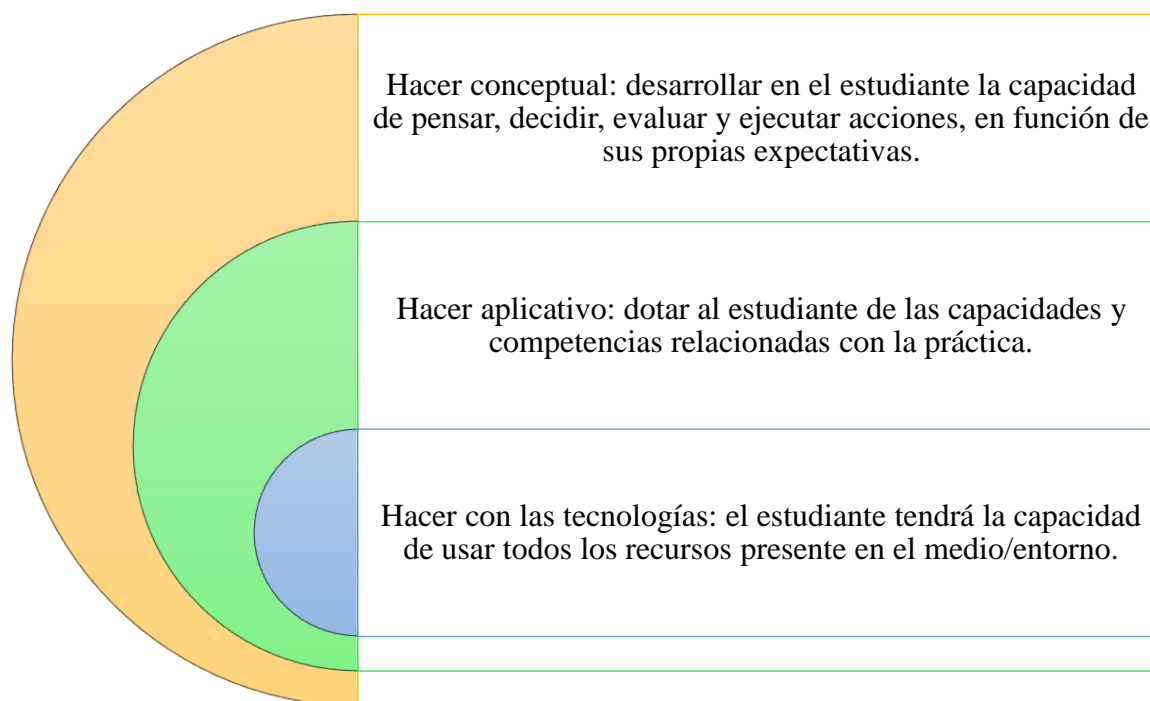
Hacer conceptual: desarrollar en el estudiante la capacidad de pensar, decidir, evaluar y ejecutar acciones, en función de sus propias expectativas.

Hacer aplicativo: dotar al estudiante de las capacidades y competencias relacionadas con la práctica.

Hacer con las tecnologías: el estudiante tendrá la capacidad de usar todos los recursos presente en el medio/entorno.